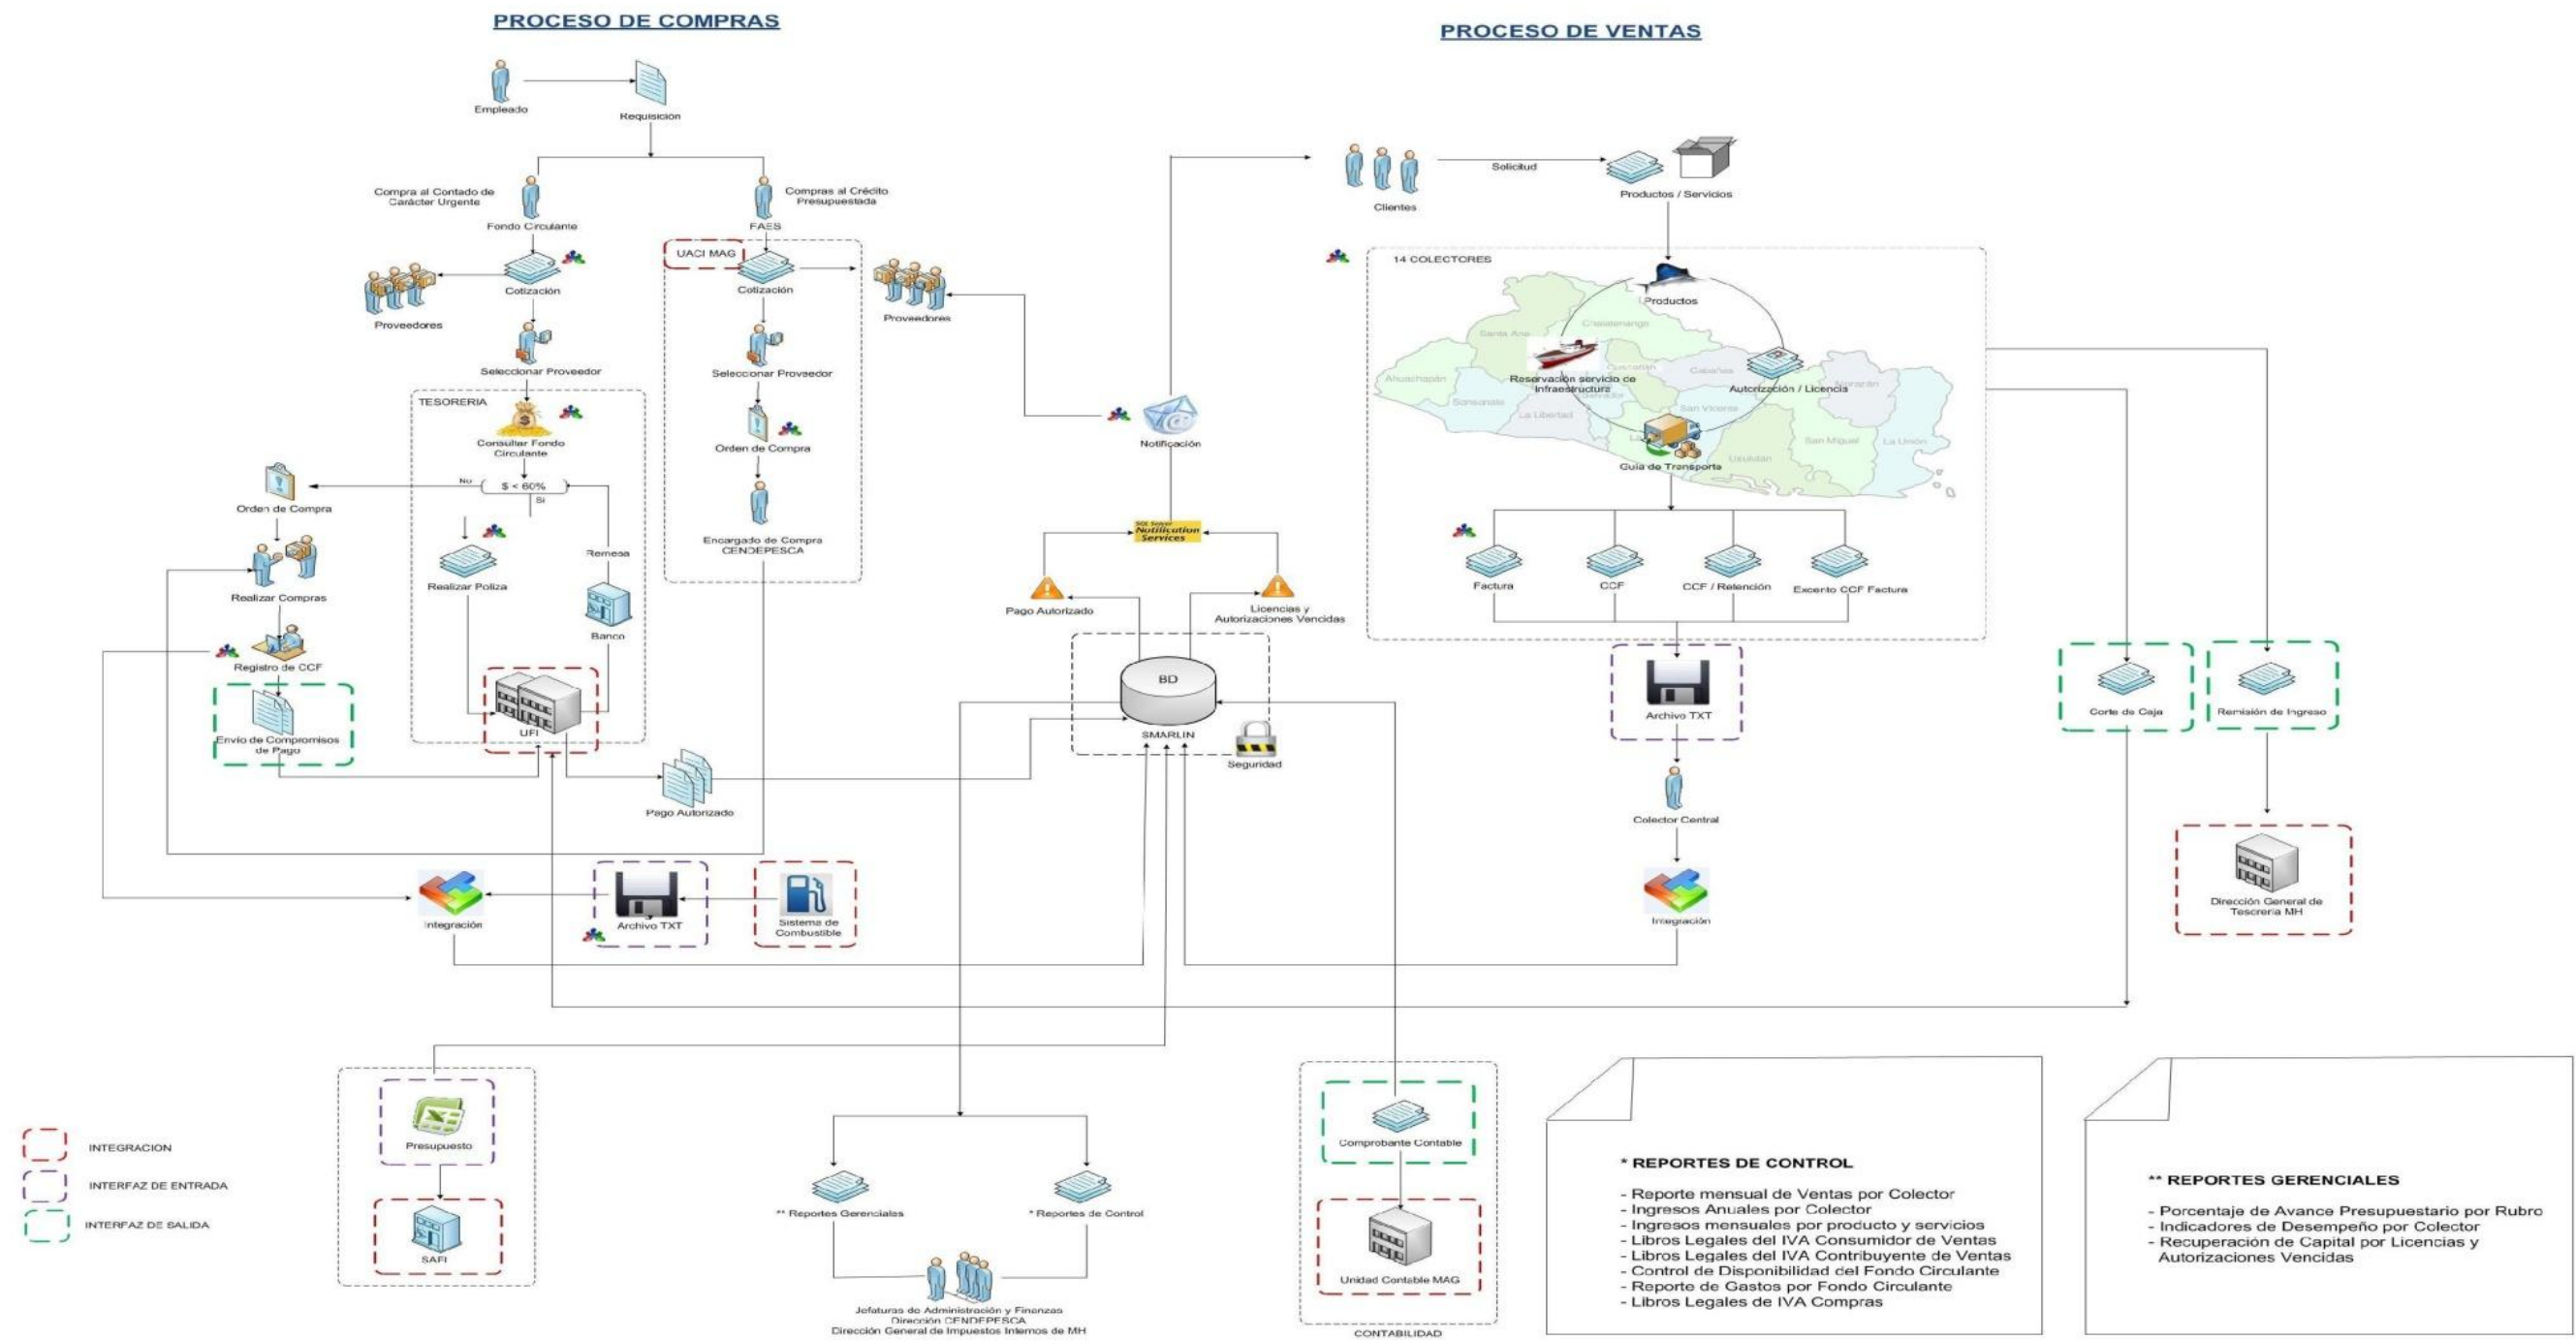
PROCESO DE COMPRAS

Empleado

Requisición

Compra al Contado de Carácter Urgente

Fondo Circulante

Compras al Crédito Presupuestada

FAES

UACI MAG

Cotización

Proveedores

Cotización

Proveedores

Seleccionar Proveedor

Seleccionar Proveedor

TESORERIA

Consultar Fondo Circulante

No

$ < 60%

Si

Orden de Compra

Orden de Compra

Encargado de Compra CENDEPESCA

Remesa

Realizar Compras

Realizar Poliza

Banco

Registro de CCF

Envio de Compromisos de Pago

UFI

Pago Autorizado

Integración

Archivo TXT

Sistema de Combustible

PROCESO DE VENTAS

Clientes

Solicitud

Productos / Servicios

14 COLECTORES

Productos

Chalatenango

Santa Ana

Ahuachapán

Sonsonate

La Libertad

Cuscatlán

Cabañas

San Vicente

Morazán

San Miguel

La Unión

Usulután

Reservación servicio de Infraestructura

Autorización / Licencia

Guía de Transporte

Factura

CCF

CCF / Retención

Excento CCF Factura

Notificación

SQL Server Notification Services

Pago Autorizado

Licencias y Autorizaciones Vencidas

BD

SMARLIN

Seguridad

Archivo TXT

Colector Central

Integración

Corte de Caja

Remisión de Ingreso

Dirección General de Tesorería MH

INTEGRACION

INTERFAZ DE ENTRADA

INTERFAZ DE SALIDA

Presupuesto

SAFI

** Reportes Gerenciales

* Reportes de Control

Jefaturas de Administración y Finanzas
Dirección CENDEPESCA
Dirección General de Impuestos Internos de MH

Comprobante Contable

Unidad Contable MAG

CONTABILIDAD

* REPORTES DE CONTROL

- Reporte mensual de Ventas por Colector
- Ingresos Anuales por Colector
- Ingresos mensuales por producto y servicios
- Libros Legales del IVA Consumidor de Ventas
- Libros Legales del IVA Contribuyente de Ventas
- Control de Disponibilidad del Fondo Circulante
- Reporte de Gastos por Fondo Circulante
- Libros Legales de IVA Compras

** REPORTES GERENCIALES

- Porcentaje de Avance Presupuestario por Rubro
- Indicadores de Desempeño por Colector
- Recuperación de Capital por Licencias y Autorizaciones Vencidas